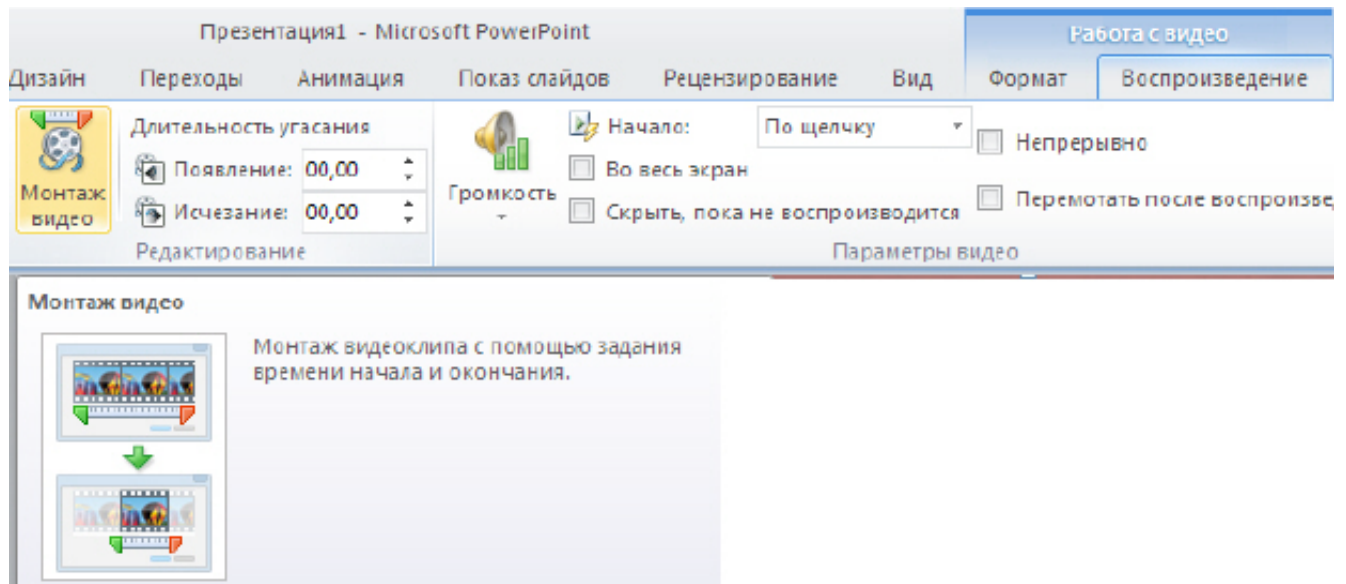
Презентация1 - Microsoft PowerPoint

Работа с видео

Дизайн Переходы Анимация Показ слайдов Рецензирование Вид Формат Воспроизведение

Монтаж видео

Длительность угасания

Появление: 00,00

Исчезание: 00,00

Редактирование

Громкость

Начало: По щелчку

Во весь экран

Скрыть, пока не воспроизводится

Непрерывно

Перемотать после воспроизве

Параметры видео

Монтаж видео

Монтаж видеоклипа с помощью задания времени начала и окончания.